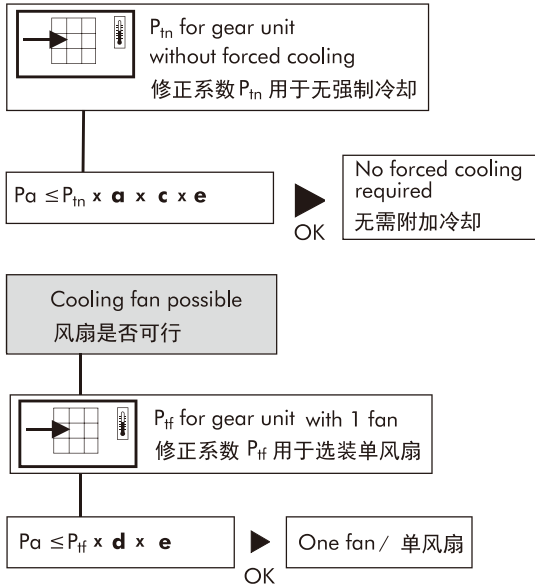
$P_{tn}$ for gear unit without forced cooling
修正系数 $P_{tn}$ 用于无强制冷却

Pa $\leq P_{tn}$ x **a** x **c** x **e**

OK

No forced cooling required
无需附加冷却

Cooling fan possible
风扇是否可行

$P_{tf}$ for gear unit with 1 fan
修正系数 $P_{tf}$ 用于选装单风扇

Pa $\leq P_{tf}$ x **d** x **e**

OK

One fan / 单风扇